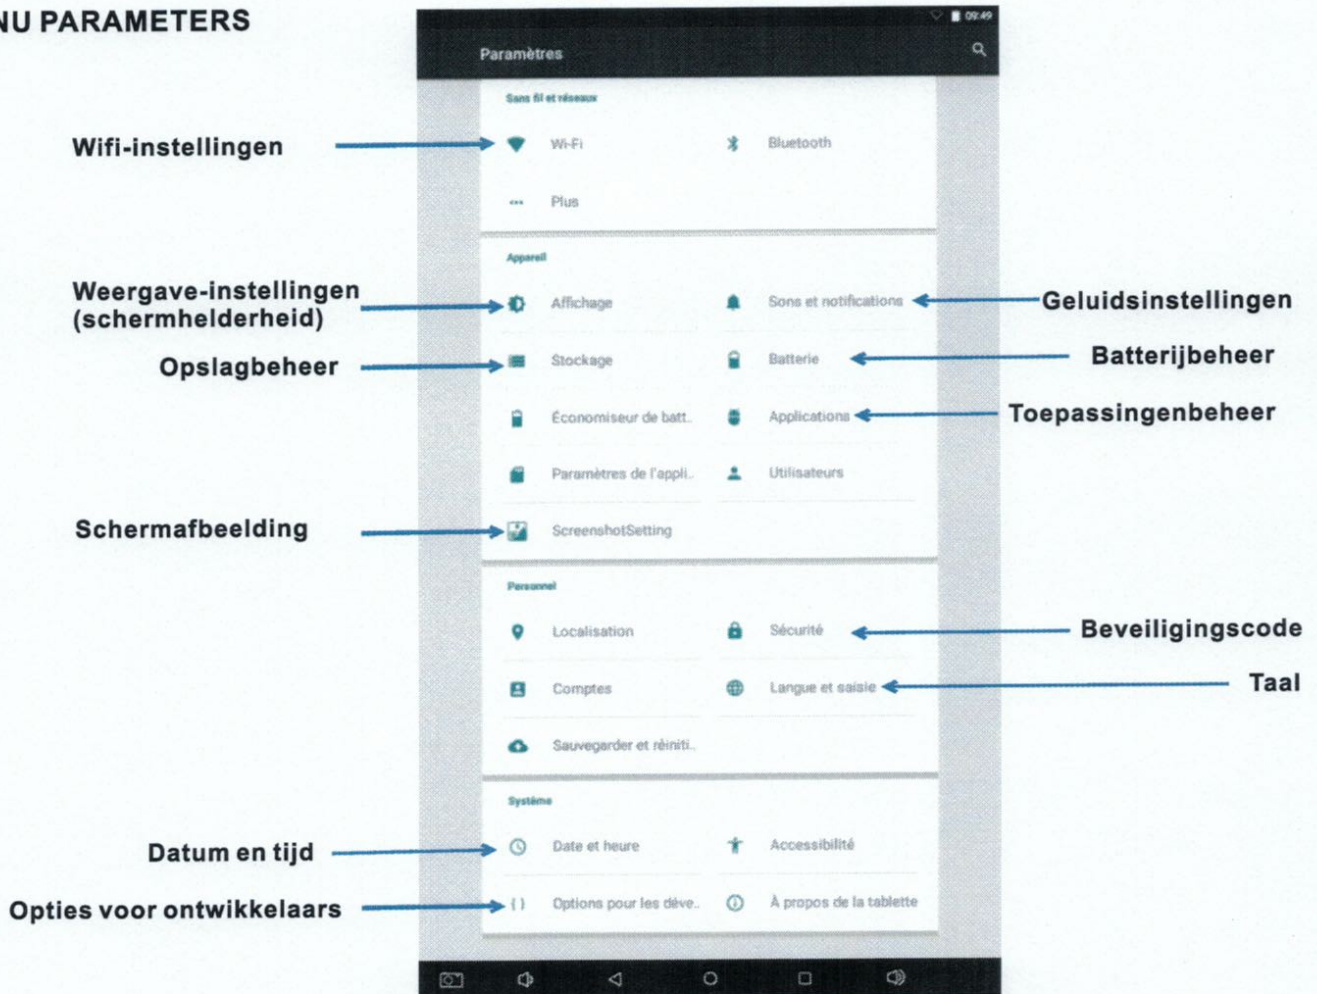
NU PARAMETERS

09:49

Paramètres

Sans fil et réseaux

Wifi-instellingen

Wi-Fi

Bluetooth

Plus

Appareil

Weergave-instellingen (schermhelderheid)

Affichage

Sons et notifications

Geluidsinstellingen

Opslagbeheer

Stockage

Batterie

Batterijbeheer

Économiseur de batt.

Applications

Toepassingenbeheer

Paramètres de l'appli.

Utilisateurs

Schermafbeelding

ScreenshotSetting

Personnel

Localisation

Sécurité

Beveiligingscode

Comptes

Langue et saisie

Taal

Sauvegarder et réiniti.

Système

Datum en tijd

Date et heure

Accessibilité

Opties voor ontwikkelaars

Options pour les déve.

À propos de la tablette